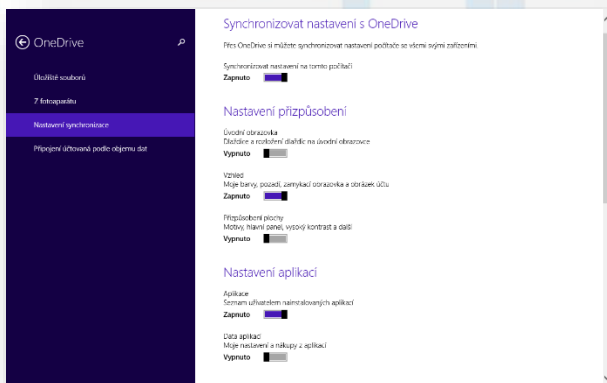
OneDrive

Úložiště souborů

Z fotoaparátu

Nastavení synchronizace

Připojení účtovaná podle objemu dat

Synchronizovat nastavení s OneDrive

Přes OneDrive si můžete synchronizovat nastavení počítače se všemi svými zařízeními.

Synchronizovat nastavení na tomto počítači
Zapnuto

Nastavení přizpůsobení

Úvodní obrazovka
Dlaždice a rozložení dlaždic na úvodní obrazovce
Vypnuto

Vzhled
Moje barvy, pozadí, zamykací obrazovka a obrázek účtu
Zapnuto

Přizpůsobení plochy
Motivy, hlavní panel, vysoký kontrast a další
Vypnuto

Nastavení aplikací

Aplikace
Seznam uživatelem nainstalovaných aplikací
Zapnuto

Data aplikací
Moje nastavení a nákupy z aplikací
Vypnuto